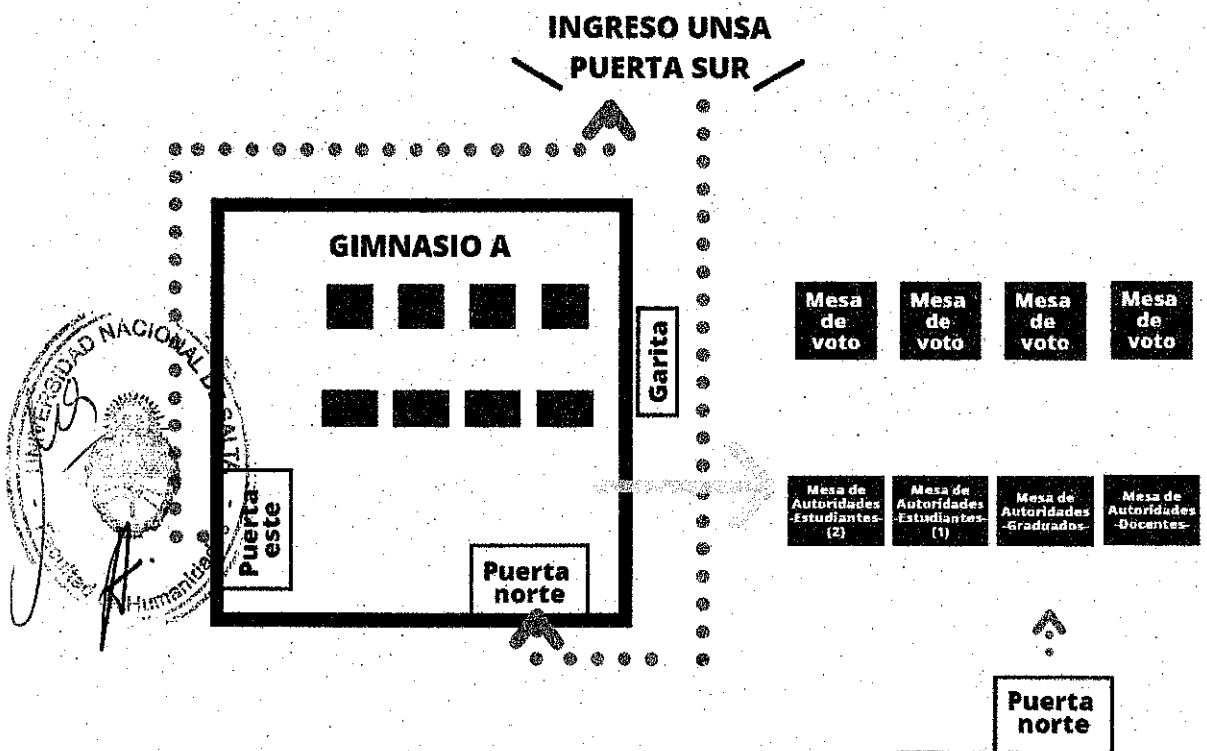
INGRESO UNSA
PUERTA SUR

GIMNASIO A

Garita

Puerta este

Puerta norte

UNIVERSIDAD NACIONAL DE SALTA
Facultad de Humanidades

Mesa de voto

Mesa de voto

Mesa de voto

Mesa de voto

Mesa de Autoridades -Estudiantes- (2)

Mesa de Autoridades -Estudiantes- (1)

Mesa de Autoridades -Graduados-

Mesa de Autoridades -Docentes-

Puerta norte